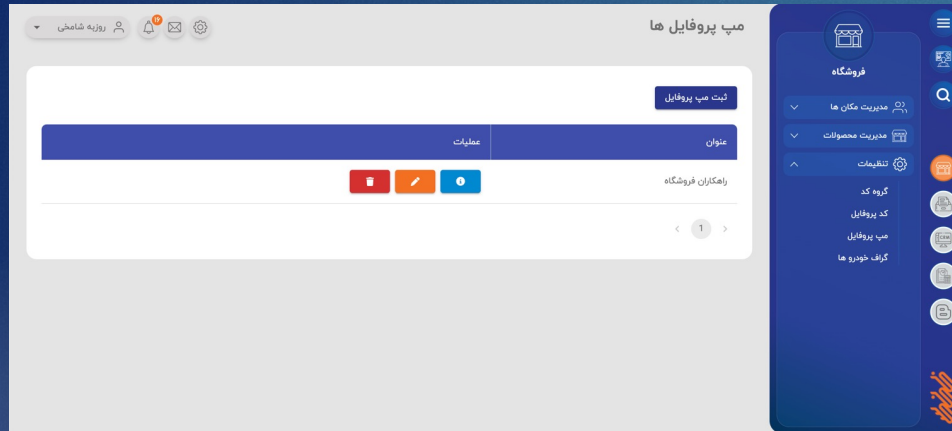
مپ پروفایل ها

روزبه شامخی

19

فروشگاه

مدیریت مکان ها

مدیریت محصولات

تنظیمات

گروه کد

کد پروفایل

مپ پروفایل

گراف خودرو ها

ثبت مپ پروفایل

| عنوان | عملیات |
|---|---|
| راهکاران فروشگاه | |

1